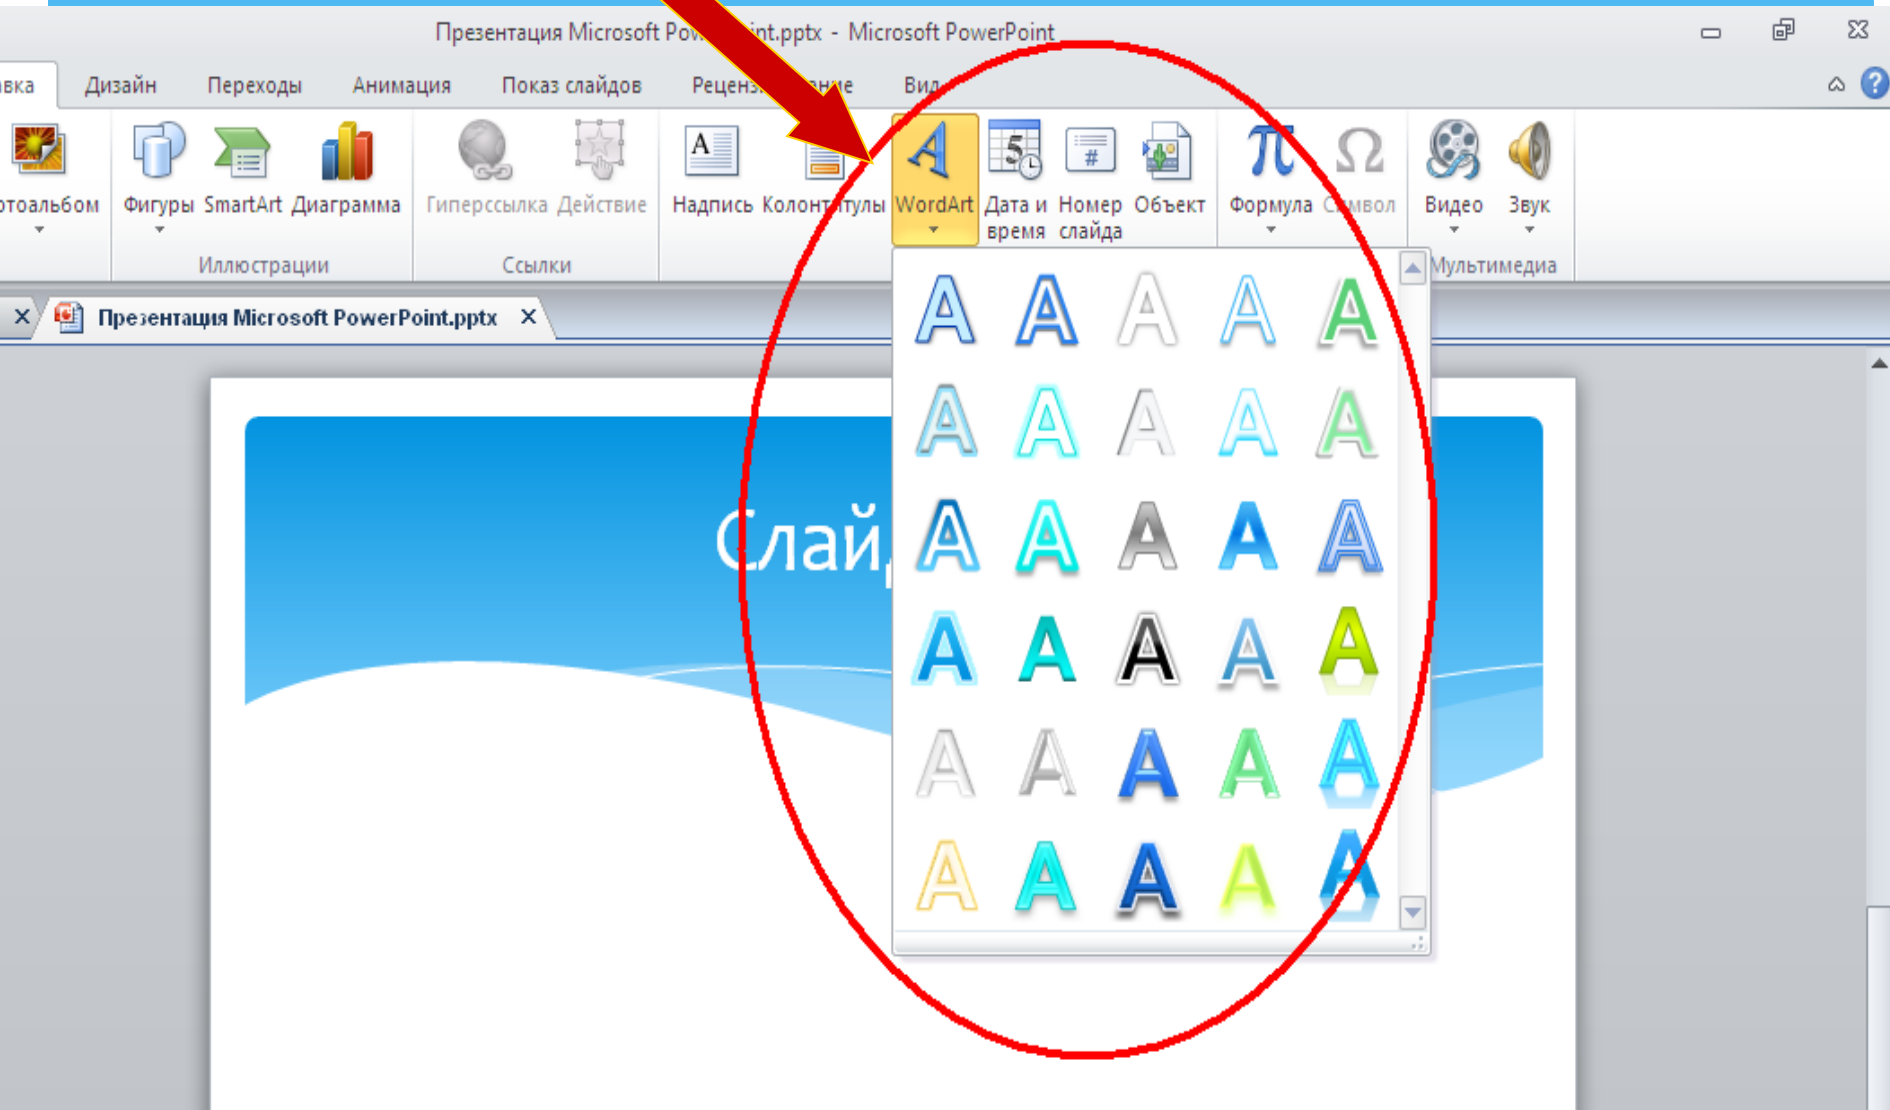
Презентация Microsoft Pow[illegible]int.pptx - Microsoft PowerPoint

вка Дизайн Переходы Анимация Показ слайдов Реценз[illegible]ние Вид

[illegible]тоальбом Фигуры SmartArt Диаграмма Гиперссылка Действие Надпись Колонтитулы WordArt Дата и время Номер слайда Объект Формула Символ Видео Звук

Иллюстрации Ссылки Мультимедиа

Презентация Microsoft PowerPoint.pptx

A A A A A
A A A A A
A A A A A
A A A A A
A A A A A
A A A A A

Слай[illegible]